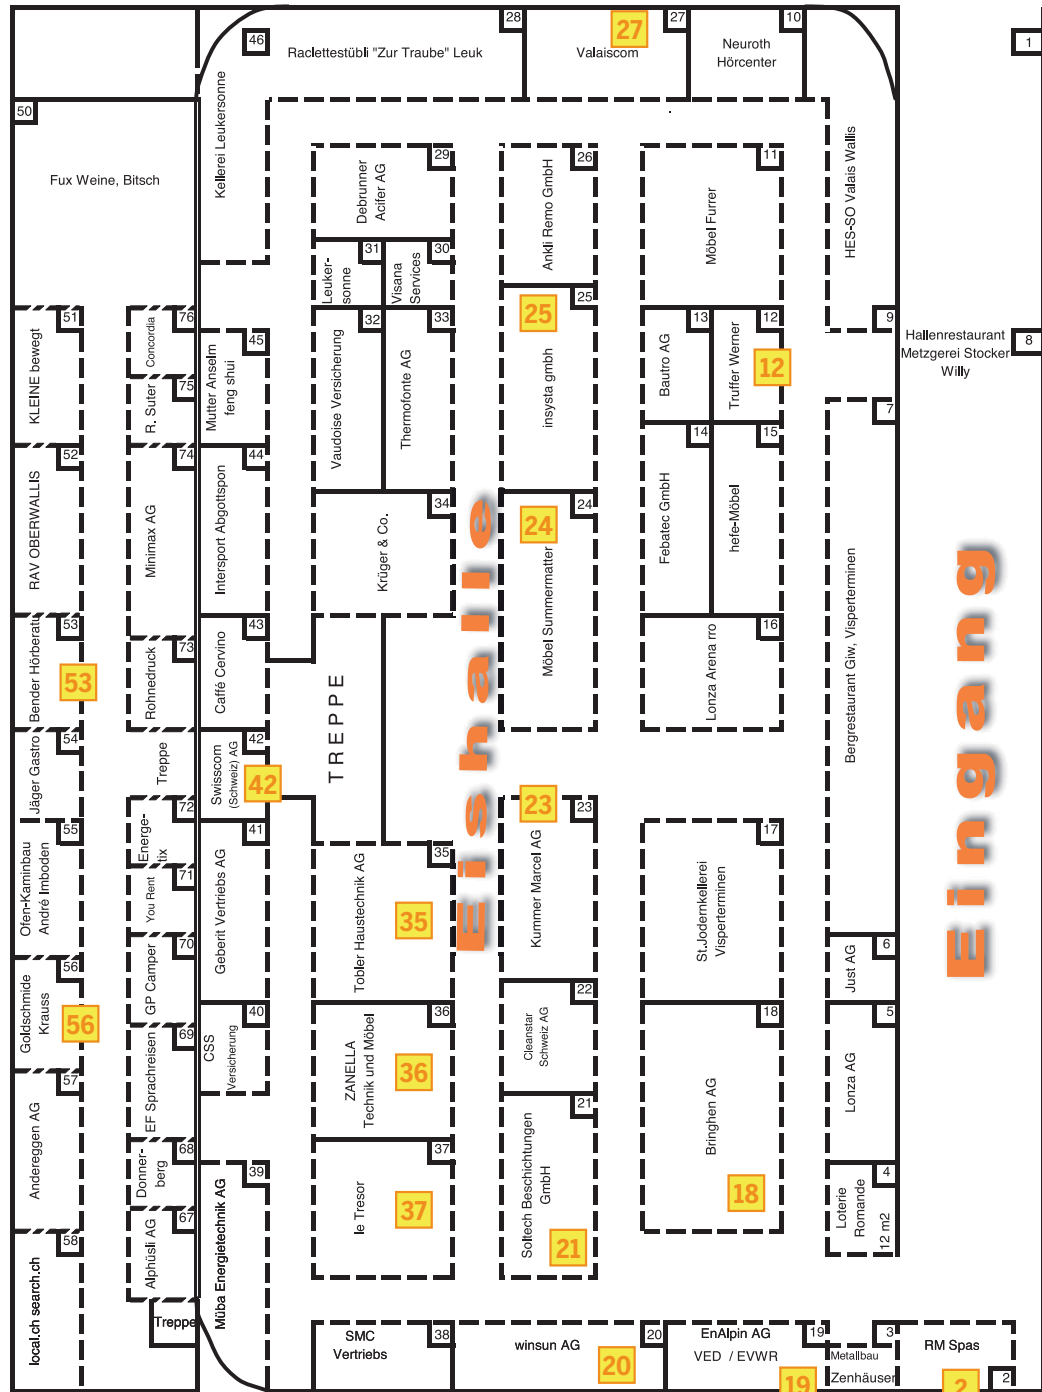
46
Raclettestübli "Zur Traube" Leuk
28
27
Valaiscom
27
10
Neuroth Hörcenter
1
50
Fux Weine, Bitsch
Kellerei Leukersonne
29
Debrunner Acifer AG
26
Ankli Remo GmbH
11
Möbel Furrer
HES-SO Valais Wallis
31
Leukersonne
30
Visana Services
25
25
insysta gmbh
9
Hallenrestaurant Metzgerei Stocker Willy
8
51
KLEINE bewegt
76
Concordia
75
R. Suter
45
Mutter Anselm feng shui
32
Vaudoise Versicherung
33
Thermofonte AG
13
Bautro AG
12
Truffer Werner
12
7
52
RAV OBERWALLIS
74
Minimax AG
44
Intersport Abgottspon
34
Krüger & Co.
24
24
Möbel Summermatter
14
Febatec GmbH
15
hefe-Möbel
Bergrestaurant Giw, Visperterminen
53
Bender Hörberatu
53
73
Rohnedruck
43
Caffè Cervino
16
Lonza Arena rro
TREPPE
54
Jäger Gastro
Treppe
42
Swisscom (Schweiz) AG
42
Eishalle
Eingang
23
23
Kummer Marcel AG
17
St.Jodernkellerei Visperterminen
55
Ofen-Kaminbau André Imboden
72
Energie-tix
71
You Rent
41
Geberit Vertriebs AG
35
Tobler Haustechnik AG
35
6
Just AG
56
Goldschmide Krauss
56
70
GP Camper
69
EF Sprachreisen
40
CSS Versicherung
36
ZANELLA Technik und Möbel
36
22
Cleanstar Schweiz AG
18
Bringhen AG
18
5
Lonza AG
57
Andereggen AG
68
Donnerberg
67
Alphüsli AG
39
Müba Energietechnik AG
37
le Tresor
37
21
Soltech Beschichtungen GmbH
21
4
Loterie Romande 12 m2
58
local.ch search.ch
Treppe
38
SMC Vertriebs
winsun AG
20
20
EnAlpin AG
VED / EVWR
19
19
Metallbau Zenhäuser
3
RM Spas
2
2